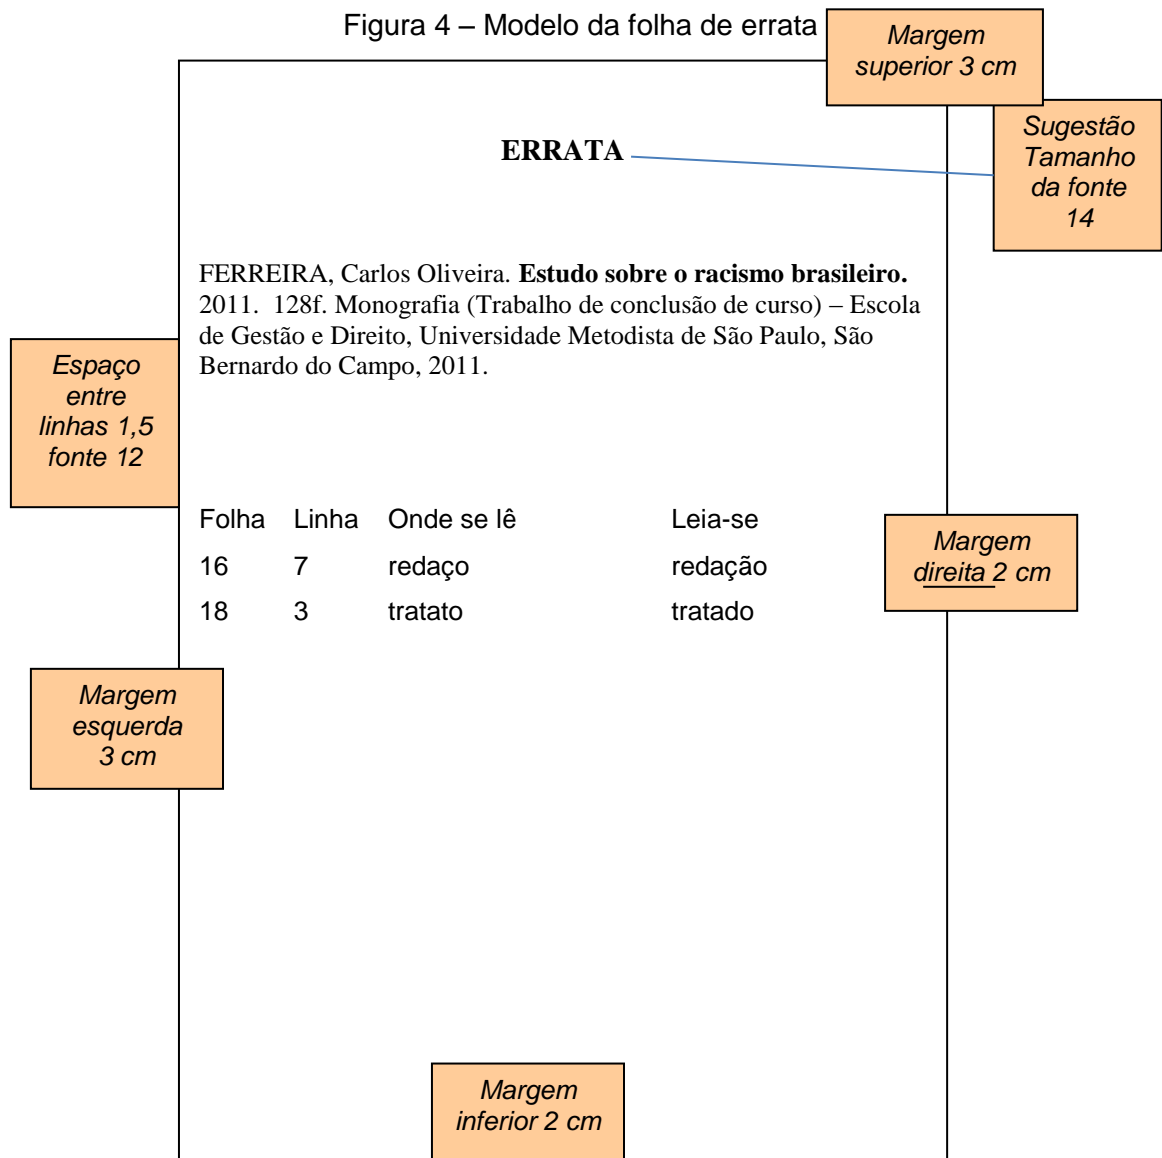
Figura 4 – Modelo da folha de errata

Margem superior 3 cm

ERRATA

Sugestão Tamanho da fonte 14

FERREIRA, Carlos Oliveira. **Estudo sobre o racismo brasileiro.** 2011. 128f. Monografia (Trabalho de conclusão de curso) – Escola de Gestão e Direito, Universidade Metodista de São Paulo, São Bernardo do Campo, 2011.

Espaço entre linhas 1,5 fonte 12

| Folha | Linha | Onde se lê | Leia-se |
|---|---|---|---|
| 16 | 7 | redaço | redação |
| 18 | 3 | tratato | tratado |

Margem direita 2 cm

Margem esquerda 3 cm

Margem inferior 2 cm